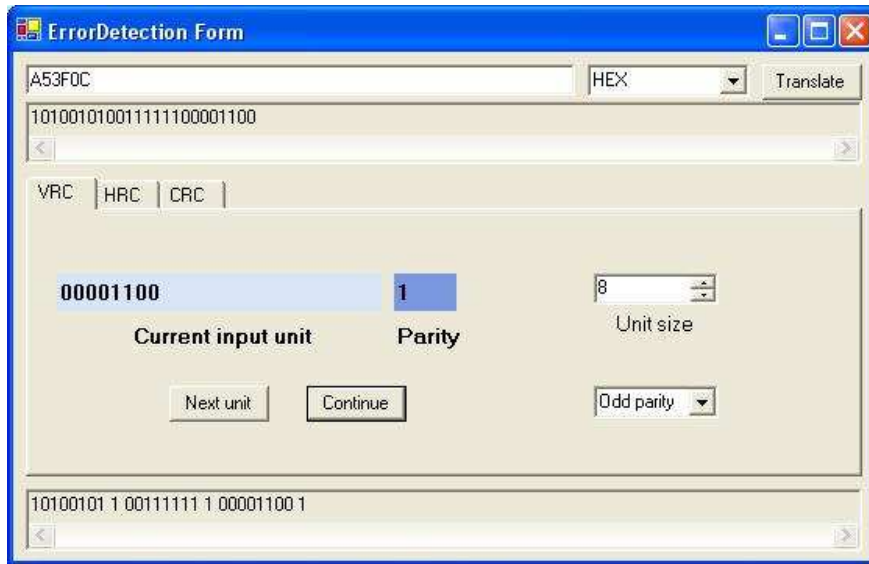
ErrorDetection Form

A53F0C

HEX

Translate

101001010011111100001100

VRC

HRC

CRC

00001100

1

Current input unit

Parity

8

Unit size

Next unit

Continue

Odd parity

10100101 1 00111111 1 00001100 1